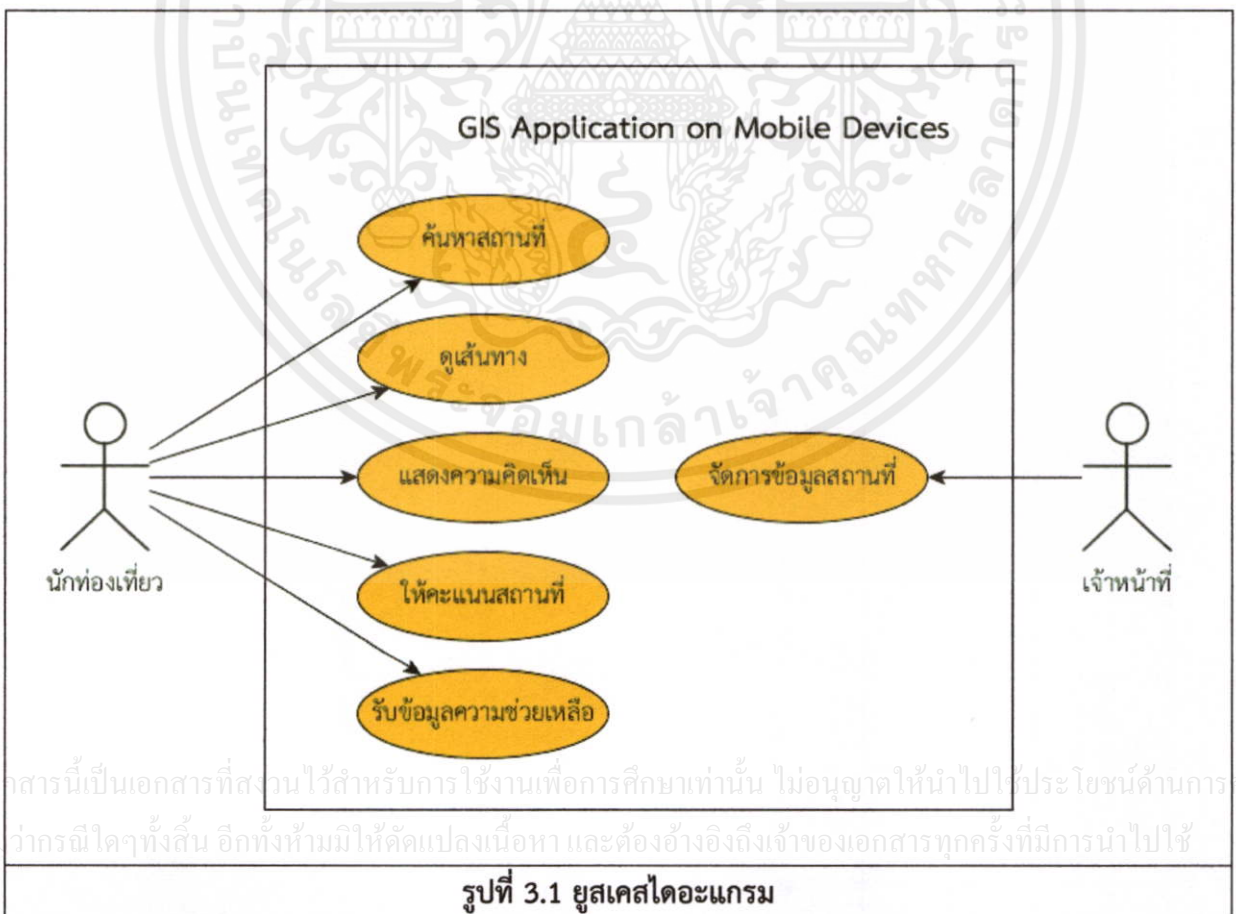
GIS Application on Mobile Devices

ค้นหาสถานที่

ดูเส้นทาง

แสดงความคิดเห็น

จัดการข้อมูลสถานที่

ให้คะแนนสถานที่

รับข้อมูลความช่วยเหลือ

นักท่องเที่ยว

เจ้าหน้าที่

พระจอมเกล้าเจ้าคุณทหาร

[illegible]สารนี้เป็นเอกสารที่สงวนไว้สำหรับการใช้งานเพื่อการศึกษาเท่านั้น ไม่อนุญาตให้นำไปใช้ประโยชน์ด้านการ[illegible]
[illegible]ว่ากรณีใดๆทั้งสิ้น อีกทั้งห้ามมิให้ดัดแปลงเนื้อหา และต้องอ้างอิงถึงเจ้าของเอกสารทุกครั้งที่มีการนำไปใช้

รูปที่ 3.1 ยูสเคสไดอะแกรม